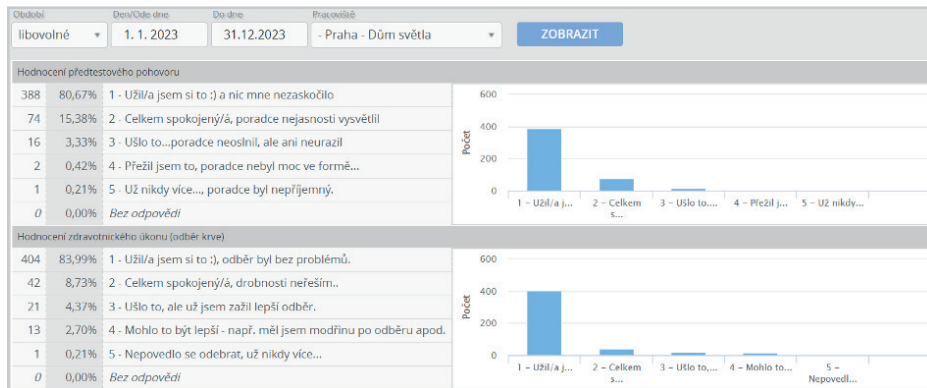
Období
libovolné
Den/Ode dne
1. 1. 2023
Do dne
31.12.2023
Pracoviště
- Praha - Dům světla
ZOBRAZIT

Hodnocení předtestového pohovoru

| | | |
|---|---|---|
| 388 | 80,67% | 1 - Užil/a jsem si to :) a nic mne nezaskočilo |
| 74 | 15,38% | 2 - Celkem spokojený/á, poradce nejasnosti vysvětlil |
| 16 | 3,33% | 3 - Ušlo to...poradce neoslnil, ale ani neurazil |
| 2 | 0,42% | 4 - Přežil jsem to, poradce nebyl moc ve formě... |
| 1 | 0,21% | 5 - Už nikdy více..., poradce byl nepříjemný. |
| 0 | 0,00% | Bez odpovědi |

600
400
200
0
Počet
1 - Užil/a j...
2 - Celkem s...
3 - Ušlo to....
4 - Přežil j...
5 - Už nikdy...

Hodnocení zdravotnického úkonu (odběr krve)

| | | |
|---|---|---|
| 404 | 83,99% | 1 - Užil/a jsem si to :), odběr byl bez problémů. |
| 42 | 8,73% | 2 - Celkem spokojený/á, drobnosti neřeším.. |
| 21 | 4,37% | 3 - Ušlo to, ale už jsem zažil lepší odběr. |
| 13 | 2,70% | 4 - Mohlo to být lepší - např. měl jsem modřinu po odběru apod. |
| 1 | 0,21% | 5 - Nepovedlo se odebrat, už nikdy více... |
| 0 | 0,00% | Bez odpovědi |

600
400
200
0
Počet
1 - Užil/a j...
2 - Celkem s...
3 - Ušlo to,...
4 - Mohlo to...
5 - Nepovedl...